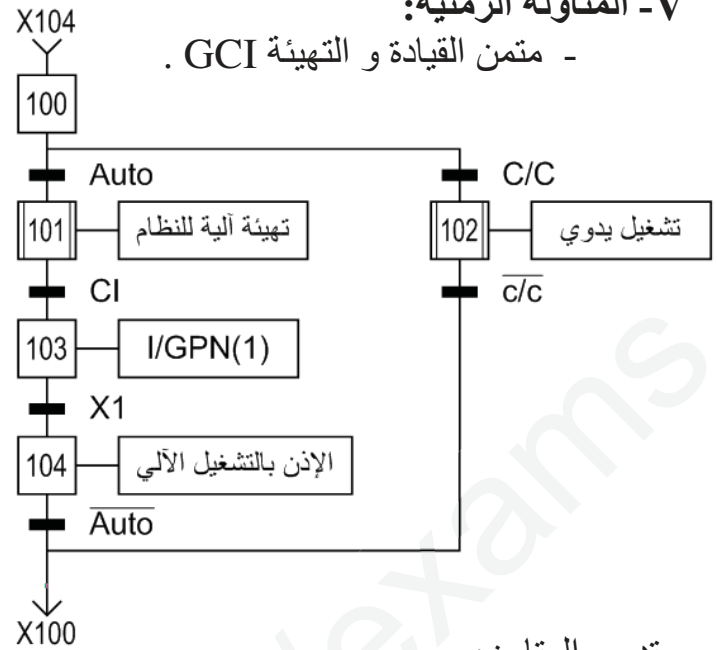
X104

7- المناولة الزمنية:

- متمن القيادة و التهيئة GCI .

100

Auto

101 تهيئة آلية للنظام

CI

103 I/GPN(1)

X1

104 الإذن بالتشغيل الآلي

$\overline{Auto}$

C/C

102 تشغيل يدوي

$\overline{c/c}$

X100

exams